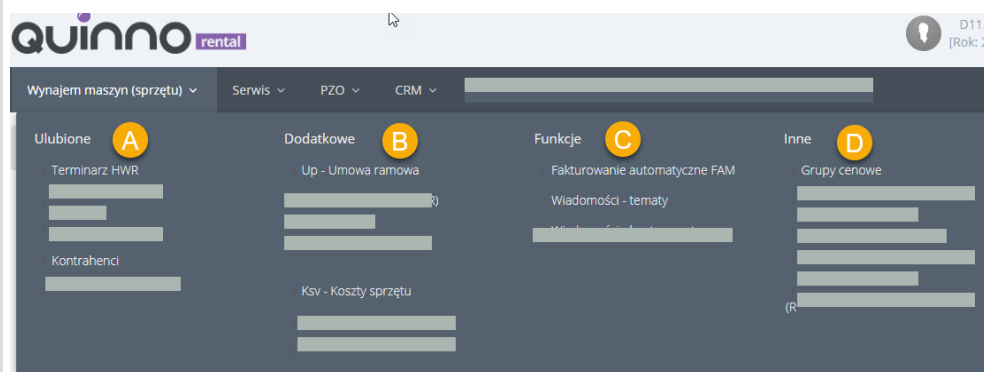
QUINNO rental

D11
[Rok: 2

Wynajem maszyn (sprzętu)
Serwis
PZO
CRM

Ulubione A
Terminarz HWR
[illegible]
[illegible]
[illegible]
Kontrahenci
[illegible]

Dodatkowe B
Up - Umowa ramowa
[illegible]
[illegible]
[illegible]
Ksv - Koszty sprzętu
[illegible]
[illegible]

Funkcje C
Fakturowanie automatyczne FAM
Wiadomości - tematy
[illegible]

Inne D
Grupy cenowe
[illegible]
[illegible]
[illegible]
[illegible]
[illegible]
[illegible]
(R